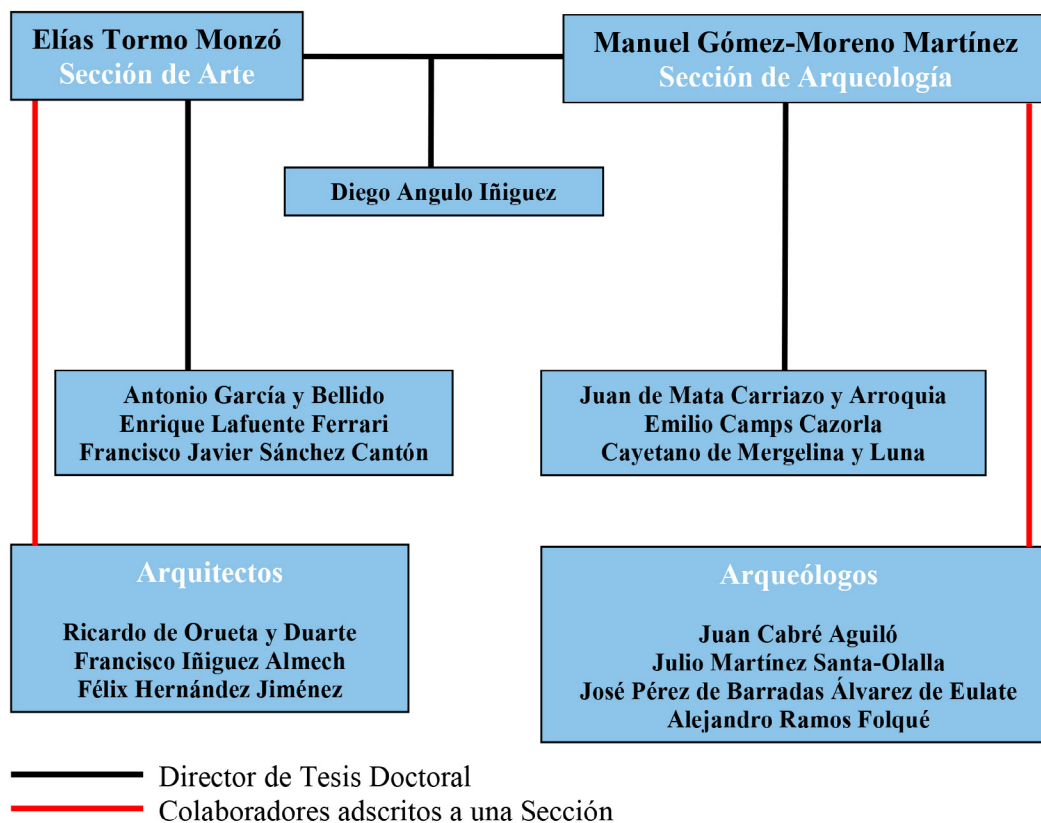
Elías Tormo Monzó
Sección de Arte

Manuel Gómez-Moreno Martínez
Sección de Arqueología

Diego Angulo Iñiguez

Antonio García y Bellido
Enrique Lafuente Ferrari
Francisco Javier Sánchez Cantón

Juan de Mata Carriazo y Arroquia
Emilio Camps Cazorla
Cayetano de Mergelina y Luna

Arquitectos

Ricardo de Orueta y Duarte
Francisco Iñiguez Almech
Félix Hernández Jiménez

Arqueólogos

Juan Cabré Aguiló
Julio Martínez Santa-Olalla
José Pérez de Barradas Álvarez de Eulate
Alejandro Ramos Folqué

Director de Tesis Doctoral
Colaboradores adscritos a una Sección